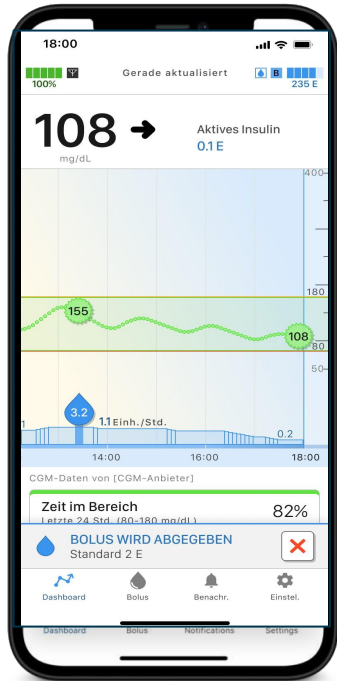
18:00

100%

Gerade aktualisiert

B

235 E

108 mg/dL

Aktives Insulin
0.1 E

400

180

80

50

155

108

3.2

1.1 Einh./Std.

1

0.2

14:00

16:00

18:00

CGM-Daten von [CGM-Anbieter]

Zeit im Bereich
Letzte 24 Std. (80-180 mg/dL)

82%

BOLUS WIRD ABGEGEBEN
Standard 2 E

Dashboard

Bolus

Benachr.

Einstel.

Dashboard

Bolus

Notifications

Settings